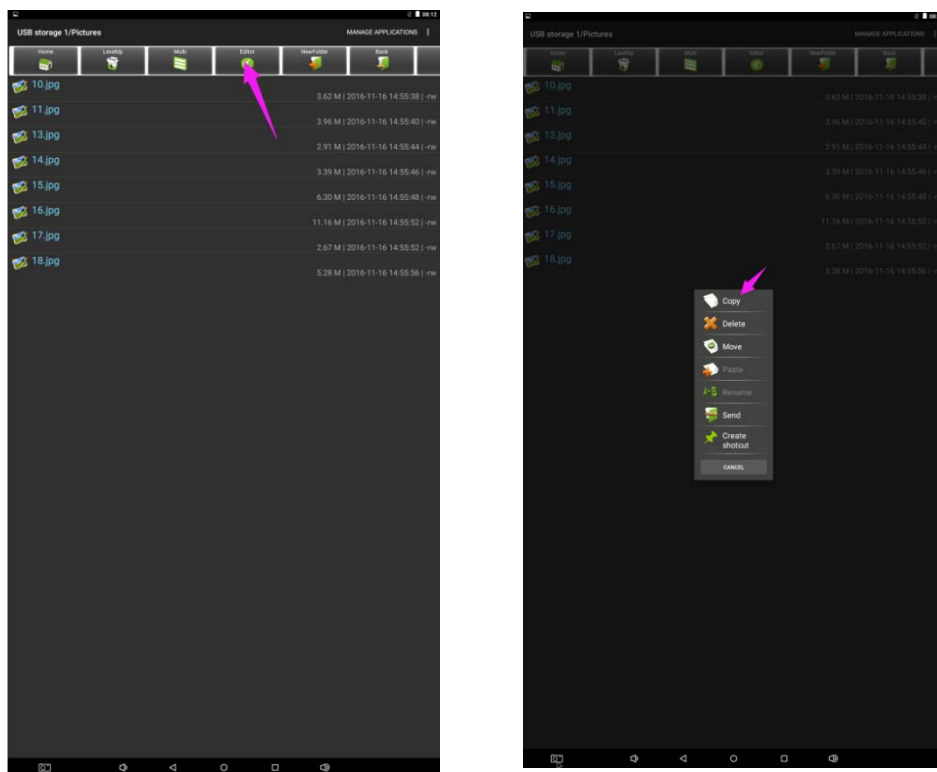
08:12

USB storage 1/Pictures

MANAGE APPLICATIONS

Home LevelUp Multi Editor NewFolder Back

10.jpg
3.62 M | 2016-11-16 14:55:38 | -rw

11.jpg
3.96 M | 2016-11-16 14:55:40 | -rw

13.jpg
2.91 M | 2016-11-16 14:55:44 | -rw

14.jpg
3.39 M | 2016-11-16 14:55:46 | -rw

15.jpg
6.30 M | 2016-11-16 14:55:48 | -rw

16.jpg
11.16 M | 2016-11-16 14:55:52 | -rw

17.jpg
2.67 M | 2016-11-16 14:55:52 | -rw

18.jpg
5.28 M | 2016-11-16 14:55:56 | -rw

USB storage 1/Pictures

MANAGE APPLICATIONS

Home LevelUp Multi Editor NewFolder Back

10.jpg
3.62 M | 2016-11-16 14:55:38 |

11.jpg
3.96 M | 2016-11-16 14:55:40 |

13.jpg
2.91 M | 2016-11-16 14:55:44 |

14.jpg
3.39 M | 2016-11-16 14:55:46 |

15.jpg
6.30 M | 2016-11-16 14:55:48 |

16.jpg
11.16 M | 2016-11-16 14:55:52 |

17.jpg
2.67 M | 2016-11-16 14:55:52 |

18.jpg
5.28 M | 2016-11-16 14:55:56 |

Copy
Delete
Move
Paste
Rename
Send
Create shotcut
CANCEL